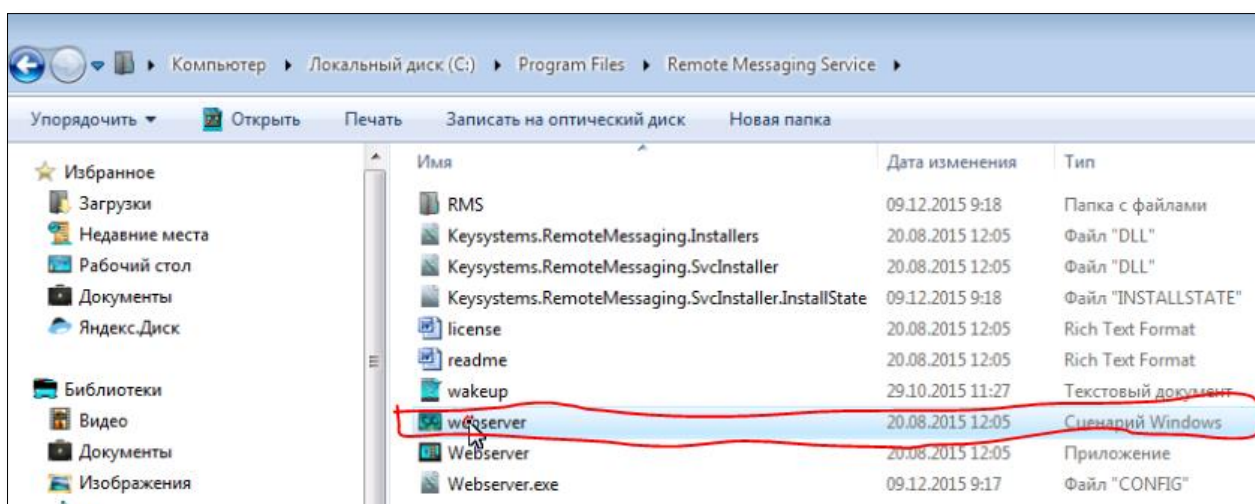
Компьютер ▸ Локальный диск (C:) ▸ Program Files ▸ Remote Messaging Service ▸

Упорядочить ▾ Открыть Печать Записать на оптический диск Новая папка

Избранное
Загрузки
Недавние места
Рабочий стол
Документы
Яндекс.Диск

Библиотеки
Видео
Документы
Изображения

| Имя | Дата изменения | Тип |
|---|---|---|
| RMS | 09.12.2015 9:18 | Папка с файлами |
| Keysystems.RemoteMessaging.Installers | 20.08.2015 12:05 | Файл "DLL" |
| Keysystems.RemoteMessaging.SvcInstaller | 20.08.2015 12:05 | Файл "DLL" |
| Keysystems.RemoteMessaging.SvcInstaller.InstallState | 09.12.2015 9:18 | Файл "INSTALLSTATE" |
| license | 20.08.2015 12:05 | Rich Text Format |
| readme | 20.08.2015 12:05 | Rich Text Format |
| wakeup | 29.10.2015 11:27 | Текстовый документ |
| webserver | 20.08.2015 12:05 | Сценарий Windows |
| Webserver | 20.08.2015 12:05 | Приложение |
| Webserver.exe | 09.12.2015 9:17 | Файл "CONFIG" |